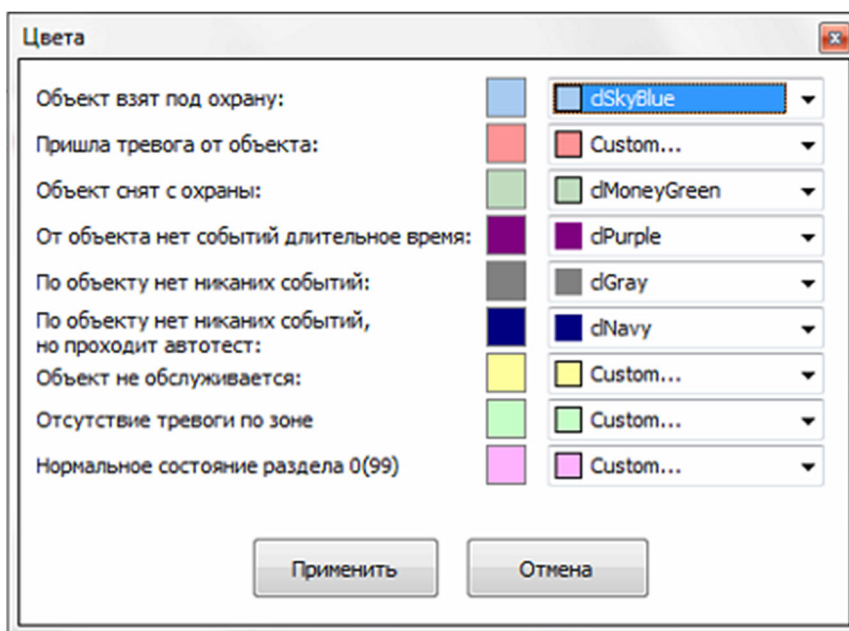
Цвета

Объект взят под охрану: clSkyBlue

Пришла тревога от объекта: Custom...

Объект снят с охраны: clMoneyGreen

От объекта нет событий длительное время: clPurple

По объекту нет никаких событий: clGray

По объекту нет никаких событий, но проходит автотест: clNavy

Объект не обслуживается: Custom...

Отсутствие тревоги по зоне Custom...

Нормальное состояние раздела 0(99) Custom...

Применить

Отмена